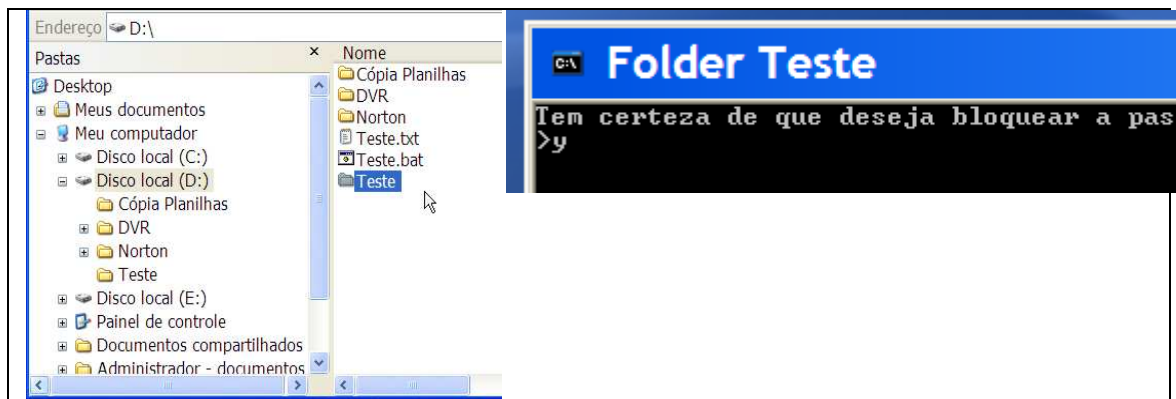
Endereço D:\

Pastas ×

Desktop
Meus documentos
Meu computador
Disco local (C:)
Disco local (D:)
Cópia Planilhas
DVR
Norton
Teste
Disco local (E:)
Painel de controle
Documentos compartilhados
Administrador - documentos

Nome
Cópia Planilhas
DVR
Norton
Teste.txt
Teste.bat
Teste

C:\ Folder Teste

Tem certeza de que deseja bloquear a pas
>y